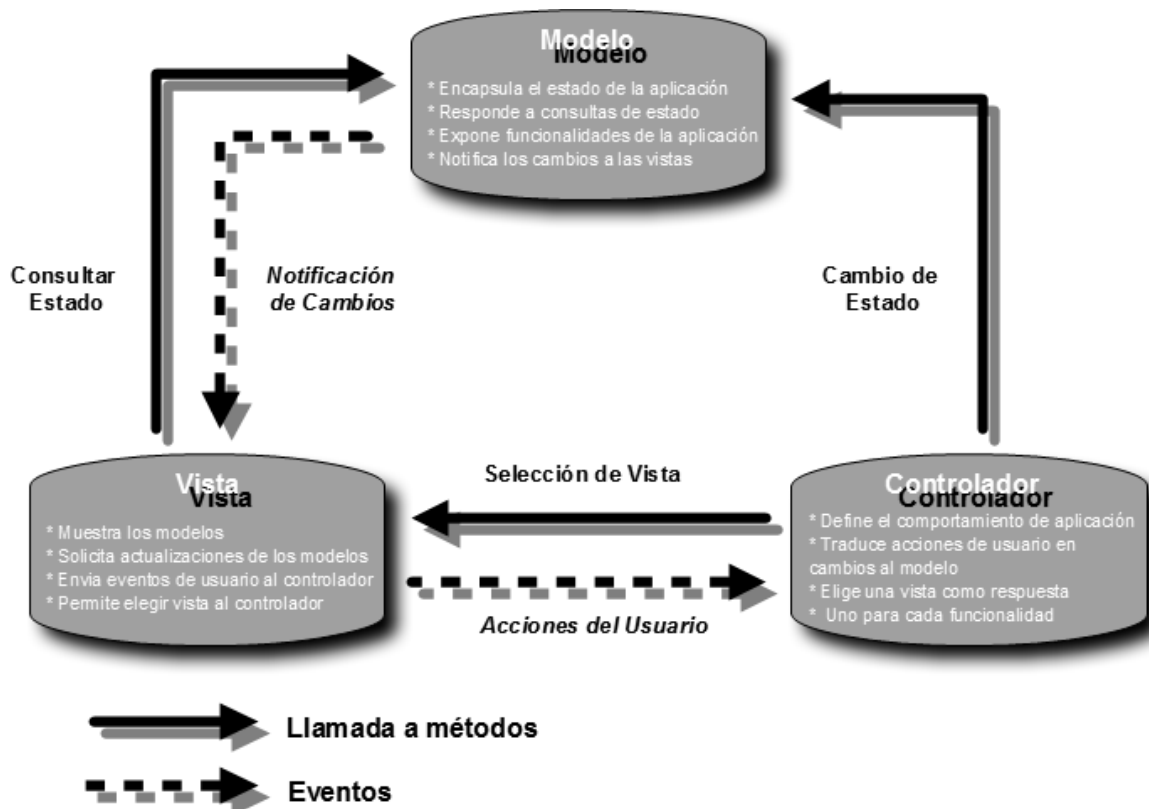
Modelo
* Encapsula el estado de la aplicación
* Responde a consultas de estado
* Expone funcionalidades de la aplicación
* Notifica los cambios a las vistas

Consultar Estado

Notificación de Cambios

Cambio de Estado

Vista
* Muestra los modelos
* Solicita actualizaciones de los modelos
* Envia eventos de usuario al controlador
* Permite elegir vista al controlador

Selección de Vista

Acciones del Usuario

Controlador
* Define el comportamiento de aplicación
* Traduce acciones de usuario en cambios al modelo
* Elige una vista como respuesta
* Uno para cada funcionalidad

Llamada a métodos

Eventos